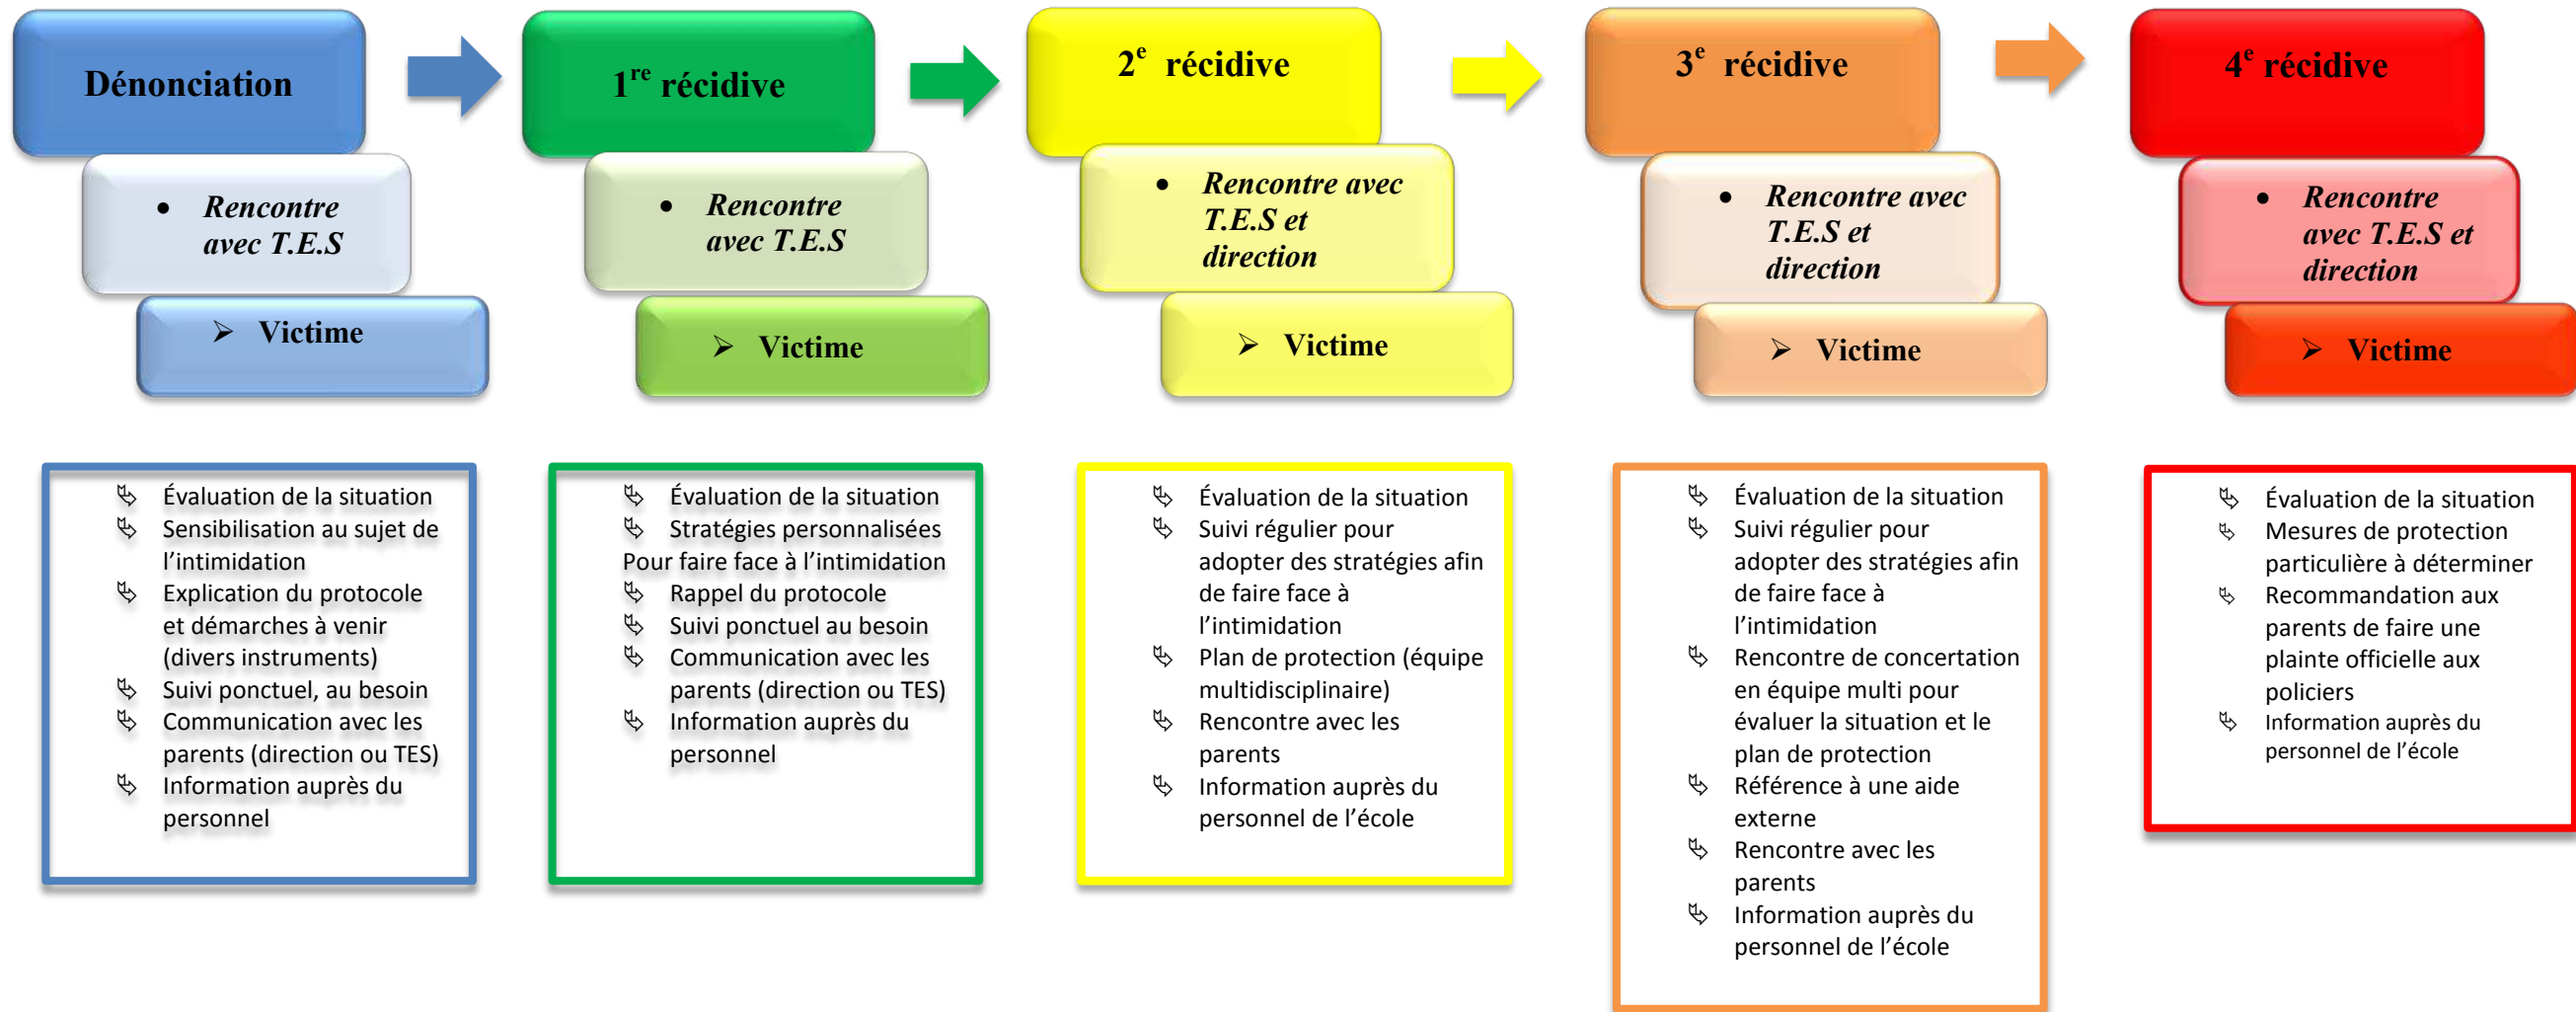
Dénonciation

• Rencontre avec T.E.S

➢ Victime

$1^{re}$ récidive

• Rencontre avec T.E.S

➢ Victime

$2^{e}$ récidive

• Rencontre avec T.E.S et direction

➢ Victime

$3^{e}$ récidive

• Rencontre avec T.E.S et direction

➢ Victime

$4^{e}$ récidive

• Rencontre avec T.E.S et direction

➢ Victime

Évaluation de la situation
Sensibilisation au sujet de l'intimidation
Explication du protocole et démarches à venir (divers instruments)
Suivi ponctuel, au besoin
Communication avec les parents (direction ou TES)
Information auprès du personnel

Évaluation de la situation
Stratégies personnalisées Pour faire face à l'intimidation
Rappel du protocole
Suivi ponctuel au besoin
Communication avec les parents (direction ou TES)
Information auprès du personnel

Évaluation de la situation
Suivi régulier pour adopter des stratégies afin de faire face à l'intimidation
Plan de protection (équipe multidisciplinaire)
Rencontre avec les parents
Information auprès du personnel de l'école

Évaluation de la situation
Suivi régulier pour adopter des stratégies afin de faire face à l'intimidation
Rencontre de concertation en équipe multi pour évaluer la situation et le plan de protection
Référence à une aide externe
Rencontre avec les parents
Information auprès du personnel de l'école

Évaluation de la situation
Mesures de protection particulière à déterminer
Recommandation aux parents de faire une plainte officielle aux policiers
Information auprès du personnel de l'école